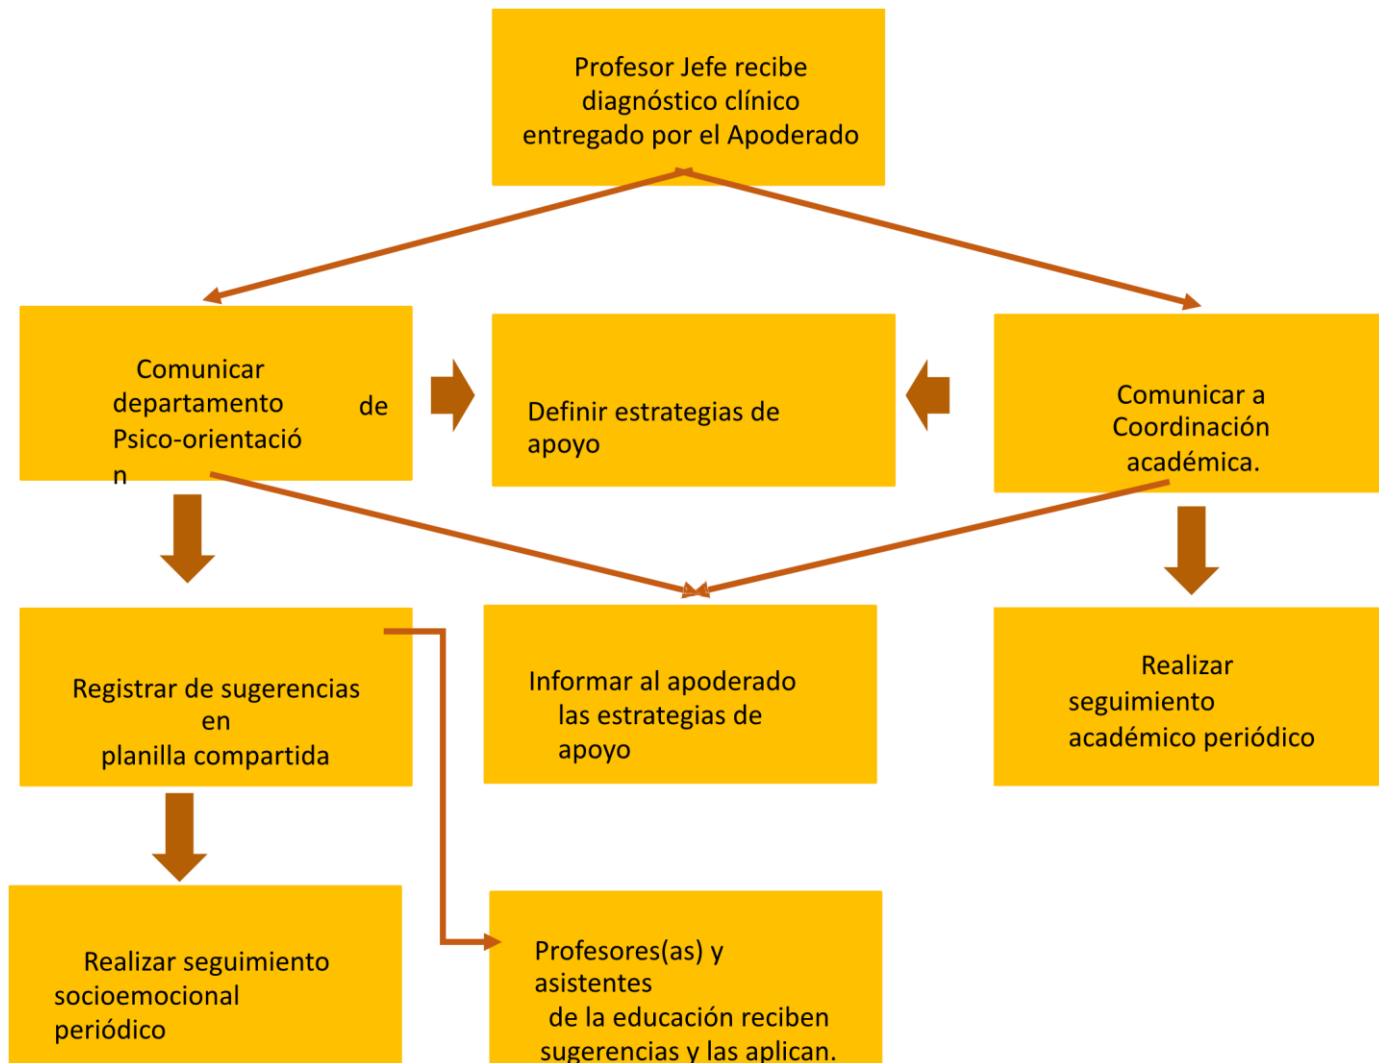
Profesor Jefe recibe diagnóstico clínico entregado por el Apoderado

Comunicar departamento de Psico-orientación

Definir estrategias de apoyo

Comunicar a Coordinación académica.

Registrar de sugerencias en planilla compartida

Informar al apoderado las estrategias de apoyo

Realizar seguimiento académico periódico

Realizar seguimiento socioemocional periódico

Profesores(as) y asistentes de la educación reciben sugerencias y las aplican.